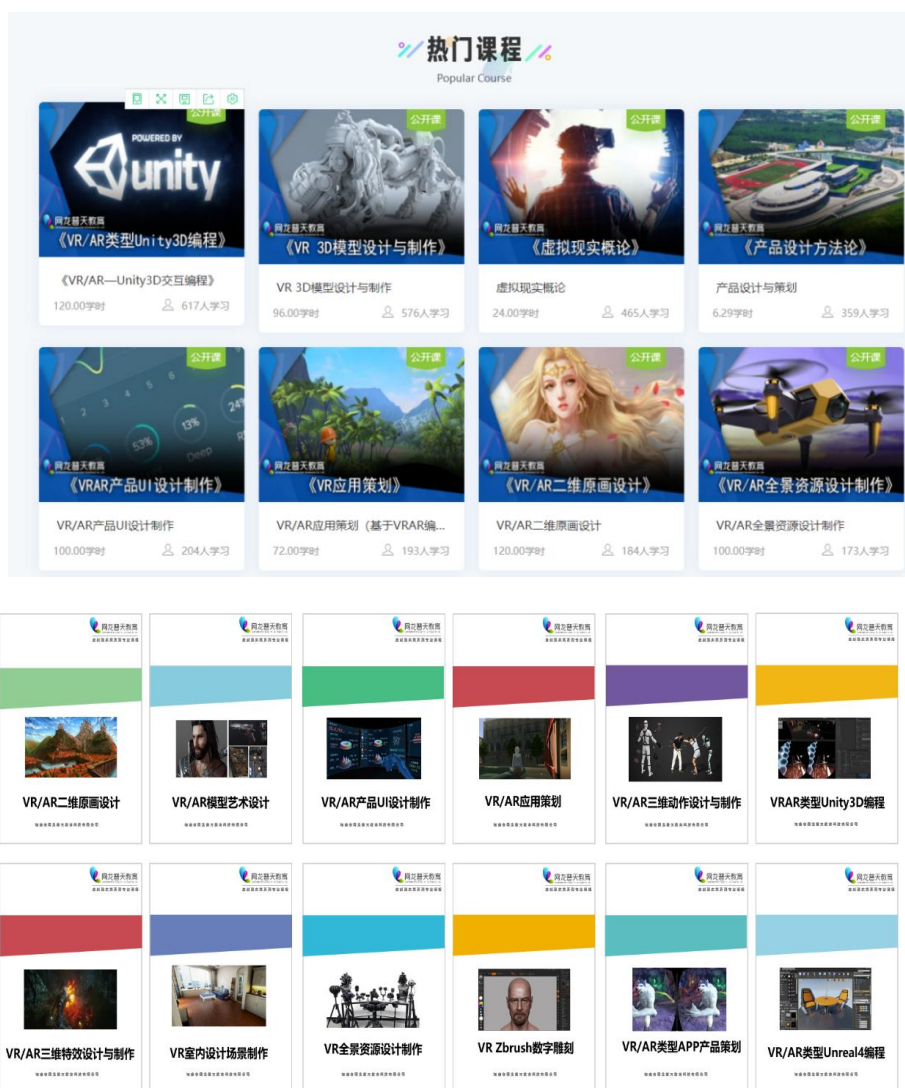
热门课程
Popular Course

公开课
POWERED BY
unity
网龙普天教育
《VR/AR类型Unity3D编程》
《VR/AR—Unity3D交互编程》
120.00学时 617人学习

公开课
网龙普天教育
《VR 3D模型设计与制作》
VR 3D模型设计与制作
96.00学时 576人学习

公开课
网龙普天教育
《虚拟现实概论》
虚拟现实概论
24.00学时 465人学习

公开课
网龙普天教育
《产品设计方法论》
产品设计与策划
6.29学时 359人学习

公开课
网龙普天教育
《VRAR产品UI设计制作》
VR/AR产品UI设计制作
100.00学时 204人学习

公开课
网龙普天教育
《VR应用策划》
VR/AR应用策划（基于VRAR编...
72.00学时 193人学习

公开课
网龙普天教育
《VR/AR二维原画设计》
VR/AR二维原画设计
120.00学时 184人学习

公开课
网龙普天教育
《VR/AR全景资源设计制作》
VR/AR全景资源设计制作
100.00学时 173人学习

网龙普天教育
VR/AR二维原画设计

网龙普天教育
VR/AR模型艺术设计

网龙普天教育
VR/AR产品UI设计制作

网龙普天教育
VR/AR应用策划

网龙普天教育
VR/AR三维动作设计与制作

网龙普天教育
VRAR类型Unity3D编程

网龙普天教育
VR/AR三维特效设计与制作

网龙普天教育
VR室内设计场景制作

网龙普天教育
VR全景资源设计制作

网龙普天教育
VR Zbrush数字雕刻

网龙普天教育
VR/AR类型APP产品策划

网龙普天教育
VR/AR类型Unreal4编程